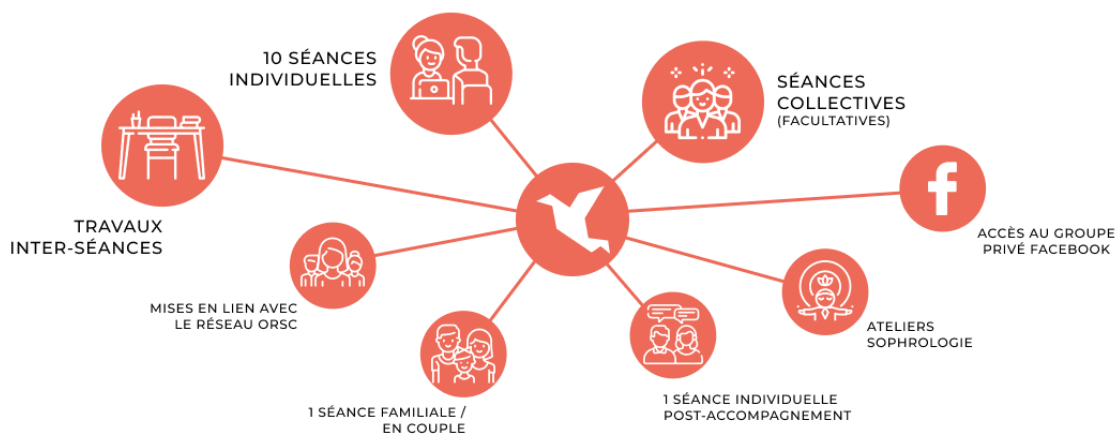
10 SÉANCES INDIVIDUELLES

SÉANCES COLLECTIVES
(FACULTATIVES)

TRAVAUX INTER-SÉANCES

ACCÈS AU GROUPE PRIVÉ FACEBOOK

MISES EN LIEN AVEC LE RÉSEAU ORSC

ATELIERS SOPHROLOGIE

1 SÉANCE FAMILIALE / EN COUPLE

1 SÉANCE INDIVIDUELLE POST-ACCOMPAGNEMENT